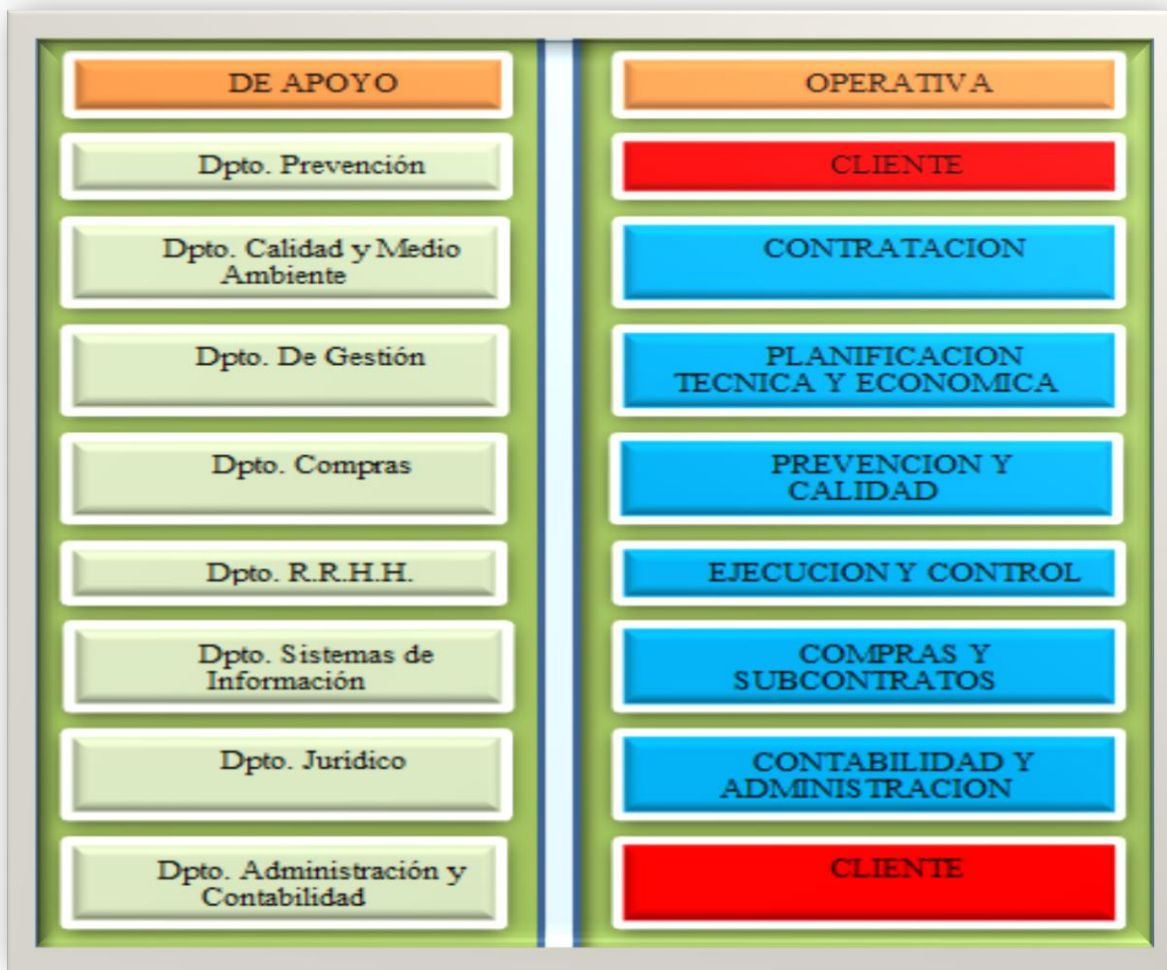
DE APOYO

Dpto. Prevención

Dpto. Calidad y Medio Ambiente

Dpto. De Gestión

Dpto. Compras

Dpto. R.R.H.H.

Dpto. Sistemas de Información

Dpto. Jurídico

Dpto. Administración y Contabilidad

OPERATIVA

CLIENTE

CONTRATACION

PLANIFICACION TECNICA Y ECONOMICA

PREVENCION Y CALIDAD

EJECUCION Y CONTROL

COMPRAS Y SUBCONTRATOS

CONTABILIDAD Y ADMINISTRACION

CLIENTE